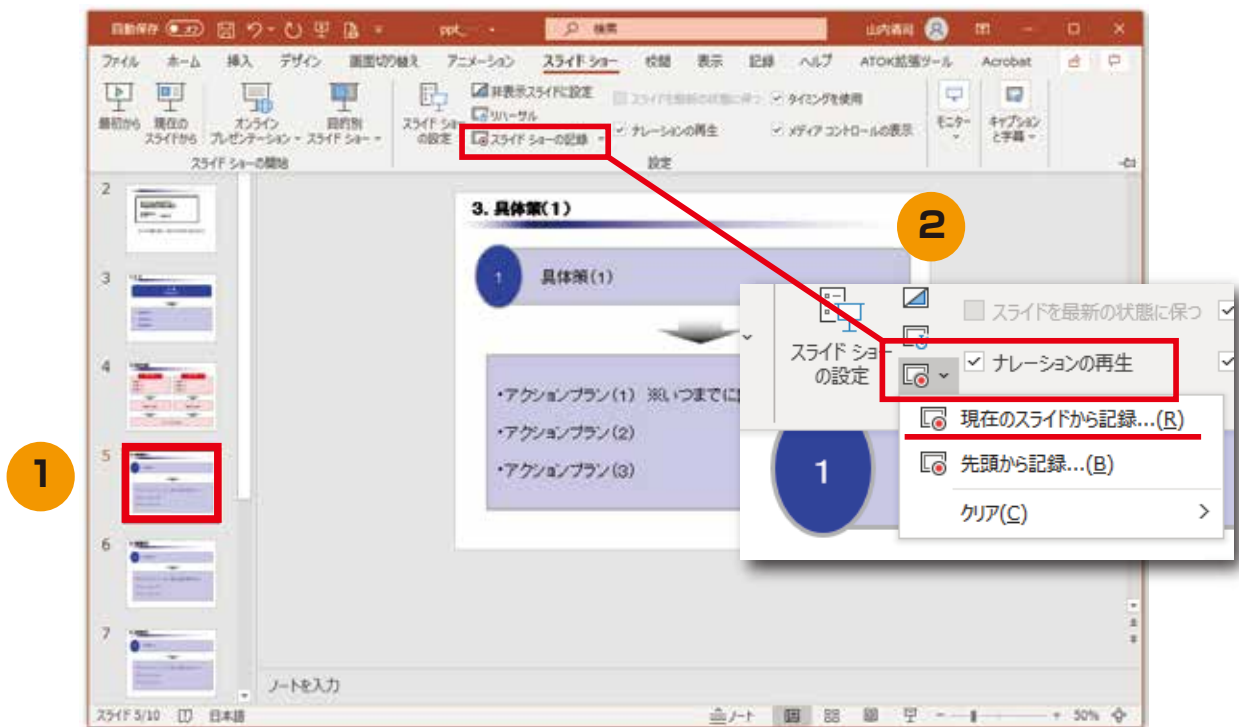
自動保存 オフ ppt... 検索 山内貴司

ファイル ホーム 挿入 デザイン 画面切り替え アニメーション スライド ショー 校閲 表示 記録 ヘルプ ATOK拡張ツール Acrobat

最初から 現在のスライドから オンライン プレゼンテーション 目的別 スライド ショー
スライド ショーの開始

スライド ショーの設定 非表示スライドに設定 リハーサル スライド ショーの記録 スライドを最新の状態に保つ タイミングを使用 ナレーションの再生 メディア コントロールの表示
設定

モニター キャプションと字幕

2
3
4
5
6
7

3. 具体策(1)

1 具体策(1)

・アクションプラン(1) ※いつまでに
・アクションプラン(2)
・アクションプラン(3)

2

スライド ショーの設定

スライドを最新の状態に保つ
ナレーションの再生

現在のスライドから記録...(R)
先頭から記録...(B)
クリア(C)

1

1

ノートを入力

スライド 5/10 日本語 ノート 50%